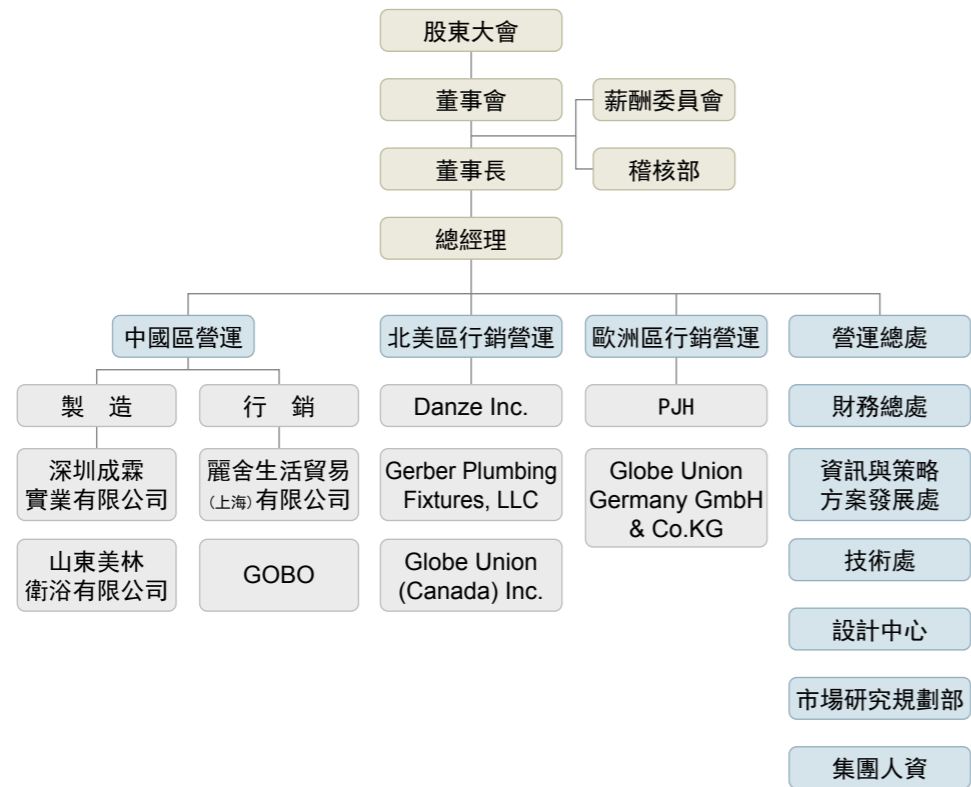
股東大會

董事會

薪酬委員會

稽核部

董事長

總經理

中國區營運

製　造

深圳成霖實業有限公司

山東美林衛浴有限公司

行　銷

麗舍生活貿易(上海)有限公司

GOBO

北美區行銷營運

Danze Inc.

Gerber Plumbing Fixtures, LLC

Globe Union (Canada) Inc.

歐洲區行銷營運

PJH

Globe Union Germany GmbH & Co.KG

營運總處

財務總處

資訊與策略方案發展處

技術處

設計中心

市場研究規劃部

集團人資